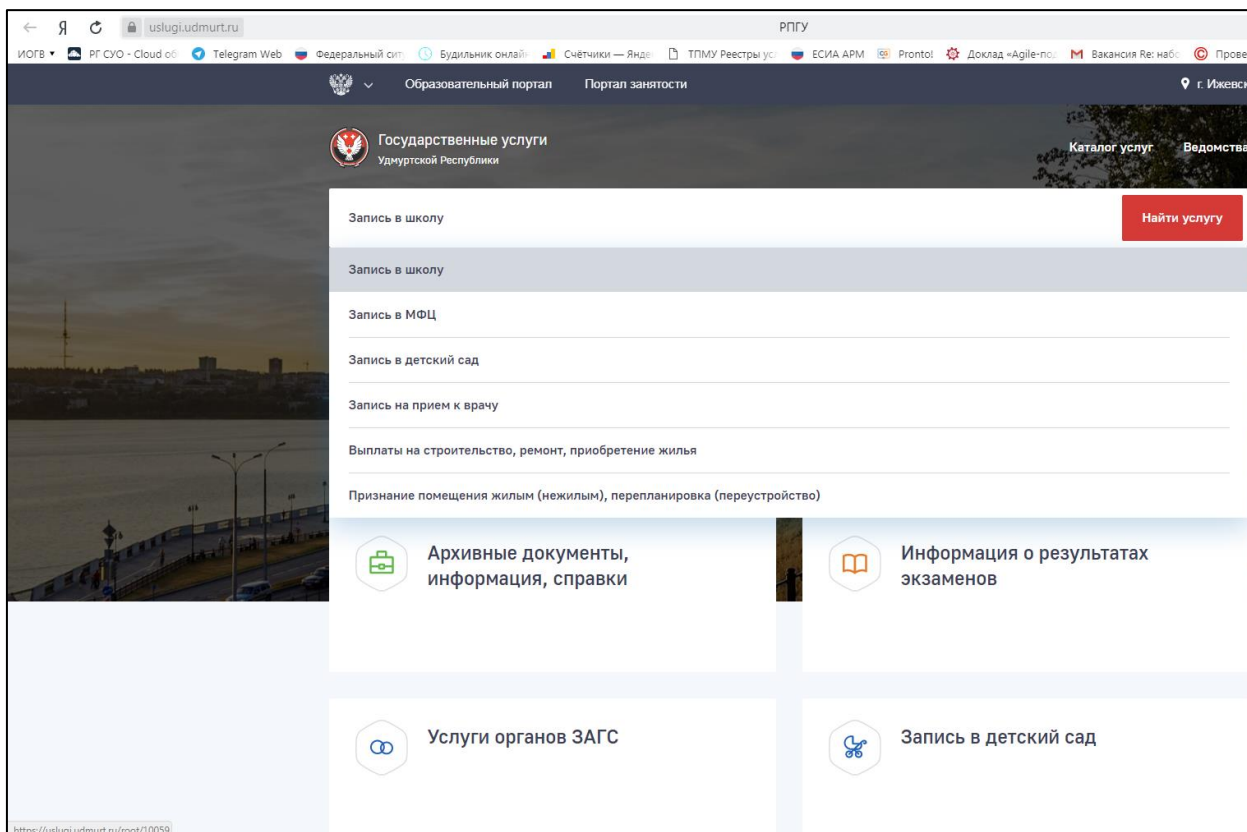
uslugi.udmurt.ru

РПГУ

ИОГВ ▾ РГ СУО - Cloud об Telegram Web Федеральный сит Будильник онлайн Счётчики — Янде ТПМУ Реестры усл ЕСИА АРМ Prontol Доклад «Agile-по Вакансия Re: набо Прове

Образовательный портал Портал занятости г. Ижевск

Государственные услуги
Удмуртской Республики

Каталог услуг Ведомства

Запись в школу

Найти услугу

Запись в школу

Запись в МФЦ

Запись в детский сад

Запись на прием к врачу

Выплаты на строительство, ремонт, приобретение жилья

Признание помещения жилым (нежилым), перепланировка (переустройство)

Архивные документы, информация, справки

Информация о результатах экзаменов

Услуги органов ЗАГС

Запись в детский сад

https://uslugi.udmurt.ru/root/10059